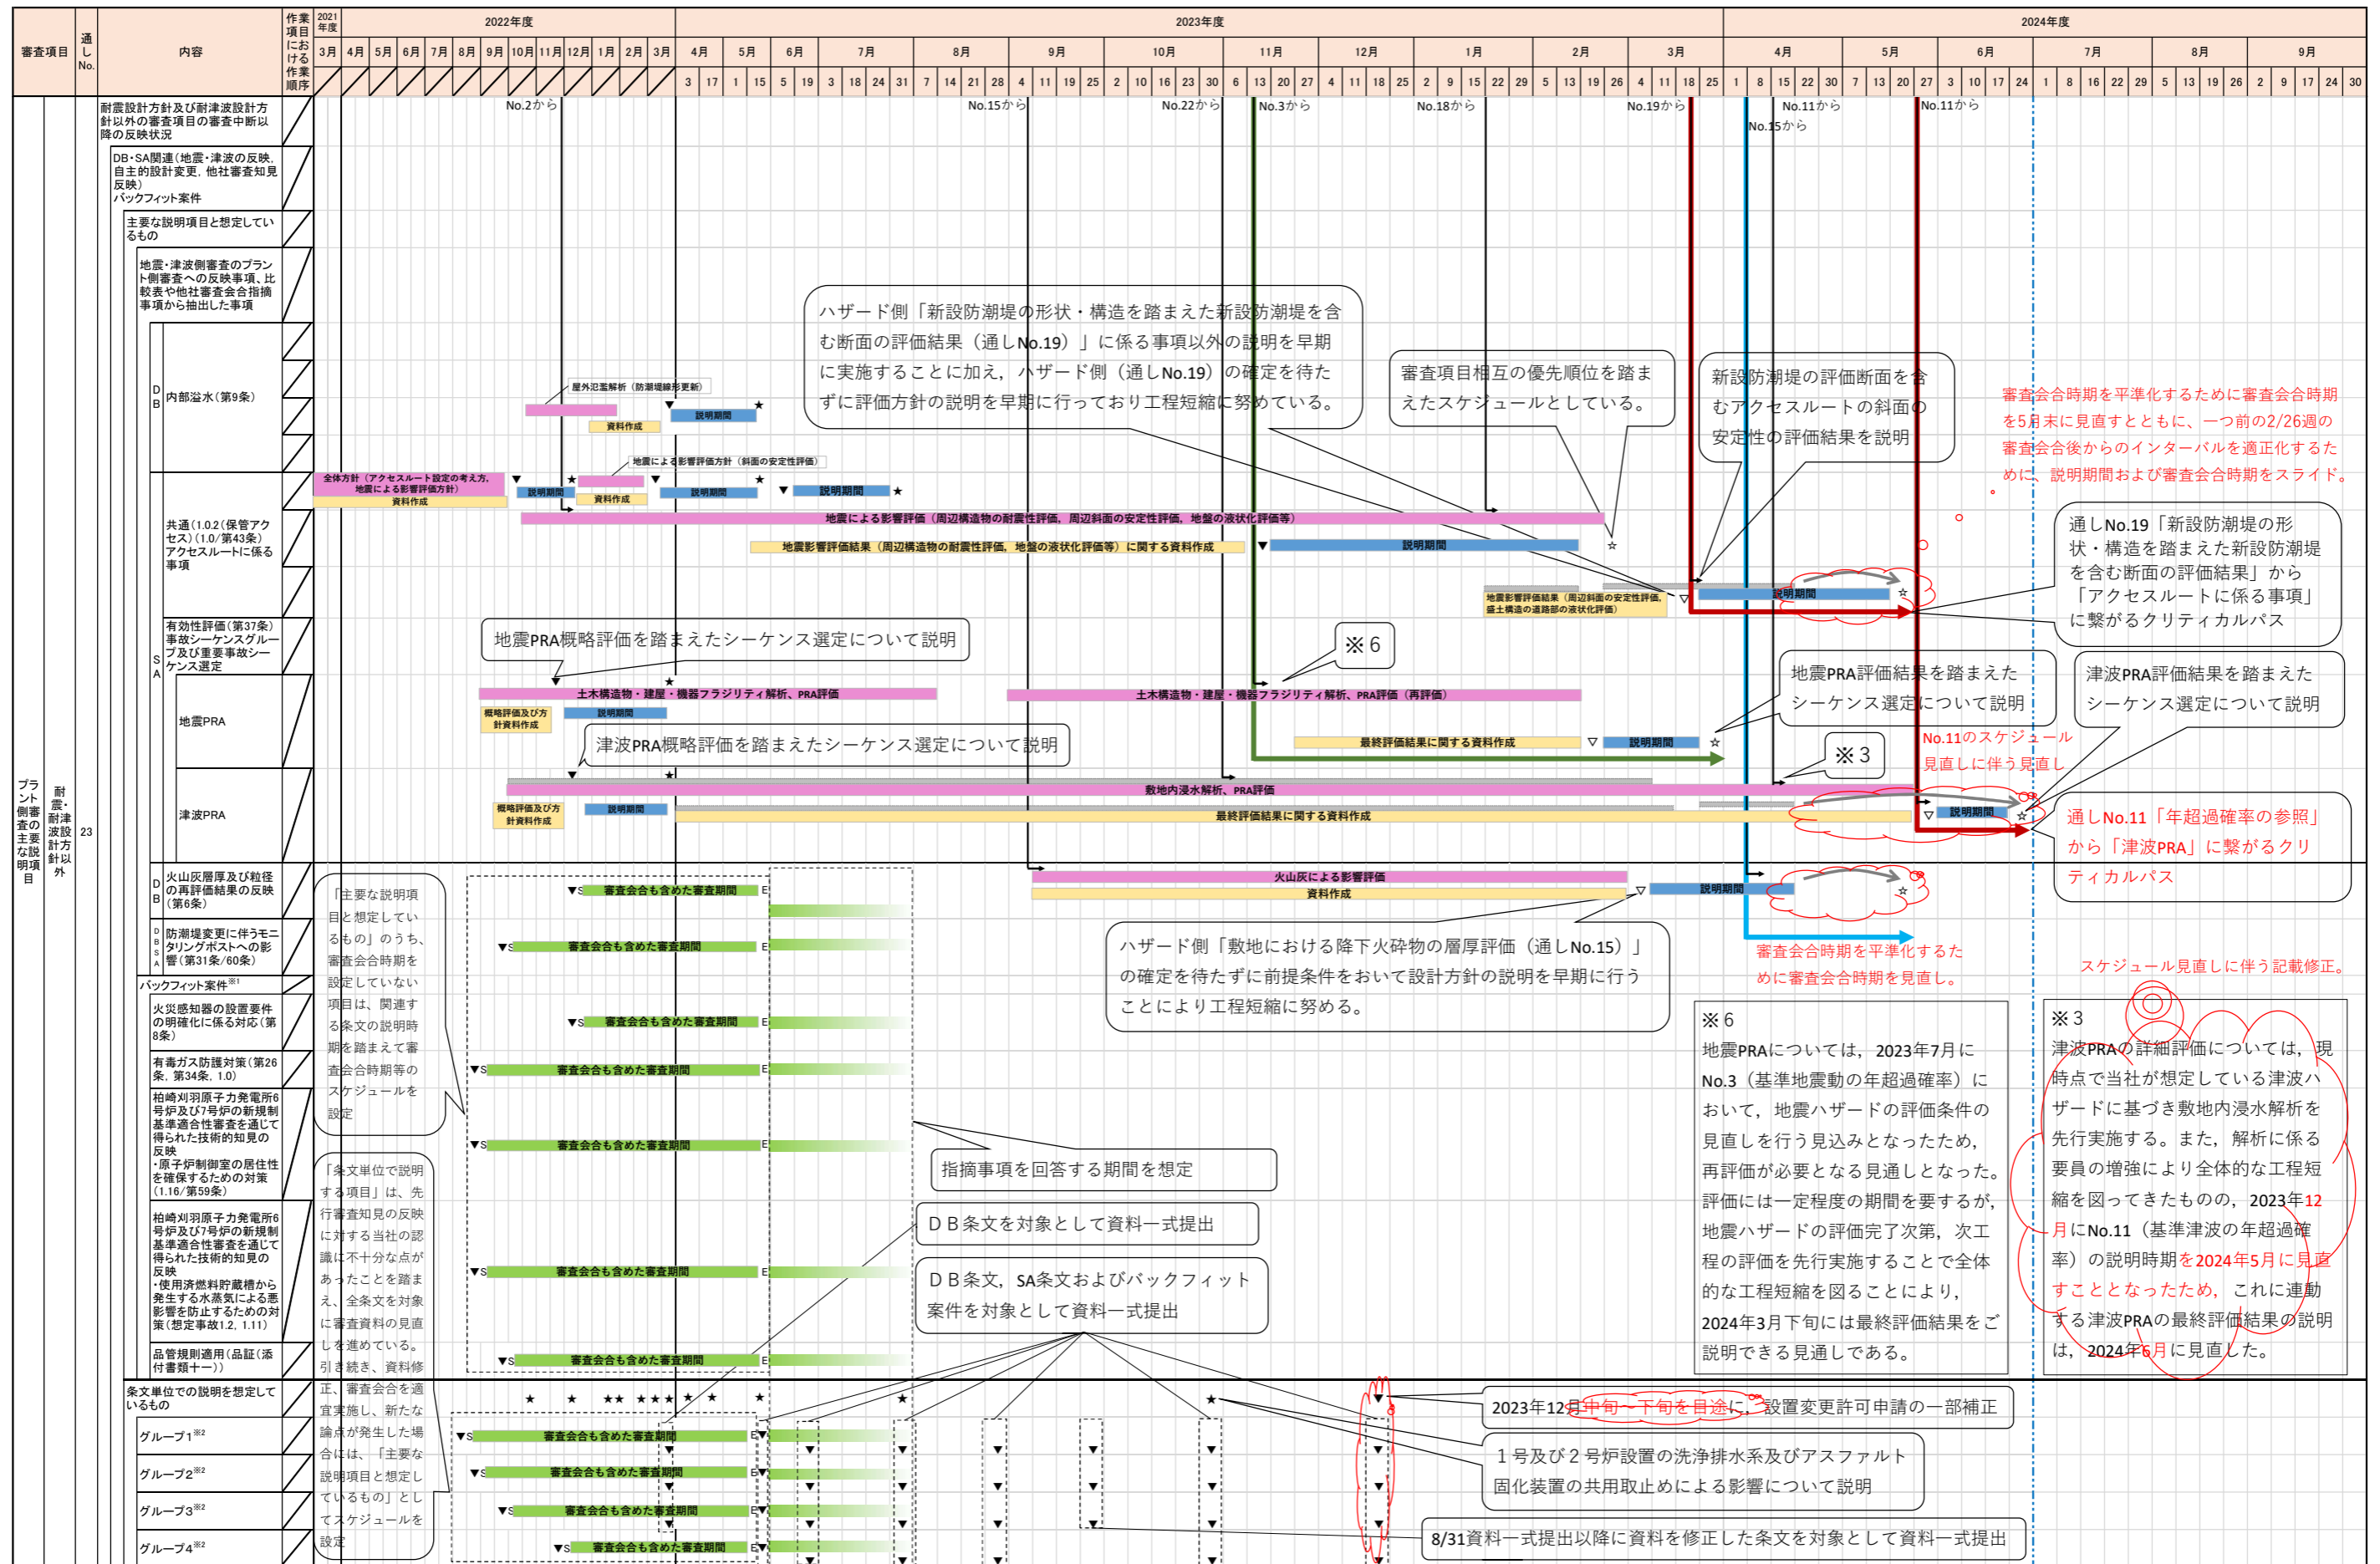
審査項目 | 通しNo. | 内容 | 作業項目における作業順序 | 2021年度 3月 | 2022年度 4月 5月 6月 7月 8月 9月 10月 11月 12月 1月 2月 3月 | 2023年度 4月 5月 6月 7月 8月 9月 10月 11月 12月 1月 2月 3月 | 2024年度 4月 5月 6月 7月 8月 9月

プラント側審査の主要な説明項目
耐震・耐津波設計方針以外
23

耐震設計方針及び耐津波設計方針以外の審査項目の審査中断以降の反映状況

DB・SA関連（地震・津波の反映，自主的設計変更，他社審査知見反映）
バックフィット案件

主要な説明項目と想定しているもの

地震・津波側審査のプラント側審査への反映事項，比較表や他社審査会合指摘事項から抽出した事項

DB 内部溢水（第9条）

共通（1.0.2（保管アクセス）（1.0/第43条）アクセスルートに係る事項

SA 有効性評価（第37条）事故シーケンスグループ及び重要事故シーケンス選定
地震PRA
津波PRA

DB 火山灰層厚及び粒径の再評価結果の反映（第6条）
DB SA 防潮堤変更に伴うモニタリングポストへの影響（第31条/60条）

バックフィット案件※1
火災感知器の設置要件の明確化に係る対応（第8条）
有毒ガス防護対策（第26条，第34条，1.0）
柏崎刈羽原子力発電所6号炉及び7号炉の新規制基準適合性審査を通じて得られた技術的知見の反映
・原子炉制御室の居住性を確保するための対策（1.16/第59条）
柏崎刈羽原子力発電所6号炉及び7号炉の新規制基準適合性審査を通じて得られた技術的知見の反映
・使用済燃料貯蔵槽から発生する水蒸気による悪影響を防止するための対策（想定事故1.2，1.11）
品管規則適用（品証（添付書類十一））

条文単位での説明を想定しているもの
グループ1※2
グループ2※2
グループ3※2
グループ4※2

No.2から　No.15から　No.22から　No.3から　No.18から　No.19から　No.11から　No.15から　No.11から

屋外氾濫解析（防潮堤線形更新）
資料作成
説明期間
地震による影響評価方針（斜面の安定性評価）
全体方針（アクセスルート設定の考え方，地震による影響評価方針）
資料作成
説明期間
資料作成
説明期間
説明期間
地震による影響評価（周辺構造物の耐震性評価，周辺斜面の安定性評価，地盤の液状化評価等）
地震影響評価結果（周辺構造物の耐震性評価，地盤の液状化評価等）に関する資料作成
説明期間
地震影響評価結果（周辺斜面の安定性評価，盛土構造の道路部の液状化評価）
説明期間

ハザード側「新設防潮堤の形状・構造を踏まえた新設防潮堤を含む断面の評価結果（通しNo.19）」に係る事項以外の説明を早期に実施することに加え，ハザード側（通しNo.19）の確定を待たずに評価方針の説明を早期に行っており工程短縮に努めている。

審査項目相互の優先順位を踏まえたスケジュールとしている。

新設防潮堤の評価断面を含むアクセスルートの斜面の安定性の評価結果を説明

審査会合時期を平準化するために審査会合時期を5月末に見直すとともに，一つ前の2/26週の審査会合後からのインターバルを適正化するために，説明期間および審査会合時期をスライド。

通しNo.19「新設防潮堤の形状・構造を踏まえた新設防潮堤を含む断面の評価結果」から「アクセスルートに係る事項」に繋がるクリティカルパス

地震PRA概略評価を踏まえたシーケンス選定について説明

※6

土木構造物・建屋・機器フラジリティ解析，PRA評価
概略評価及び方針資料作成
説明期間
土木構造物・建屋・機器フラジリティ解析，PRA評価（再評価）
最終評価結果に関する資料作成
説明期間

地震PRA評価結果を踏まえたシーケンス選定について説明

津波PRA評価結果を踏まえたシーケンス選定について説明

津波PRA概略評価を踏まえたシーケンス選定について説明

No.11のスケジュール見直しに伴う見直し

※3

敷地内浸水解析，PRA評価
概略評価及び方針資料作成
説明期間
最終評価結果に関する資料作成
説明期間

通しNo.11「年超過確率の参照」から「津波PRA」に繋がるクリティカルパス

火山灰による影響評価
資料作成
説明期間

「主要な説明項目と想定しているもの」のうち，審査会合時期を設定していない項目は，関連する条文の説明時期を踏まえて審査会合時期等のスケジュールを設定

審査会合も含めた審査期間

ハザード側「敷地における降下火砕物の層厚評価（通しNo.15）」の確定を待たずに前提条件をおいて設計方針の説明を早期に行うことにより工程短縮に努める。

審査会合時期を平準化するために審査会合時期を見直し。

スケジュール見直しに伴う記載修正。

※6
地震PRAについては，2023年7月にNo.3（基準地震動の年超過確率）において，地震ハザードの評価条件の見直しを行う見込みとなったため，再評価が必要となる見通しとなった。評価には一定程度の期間を要するが，地震ハザードの評価完了次第，次工程の評価を先行実施することで全体的な工程短縮を図ることにより，2024年3月下旬には最終評価結果をご説明できる見通しである。

※3
津波PRAの詳細評価については，現時点で当社が想定している津波ハザードに基づき敷地内浸水解析を先行実施する。また，解析に係る要員の増強により全体的な工程短縮を図ってきたものの，2023年12月にNo.11（基準津波の年超過確率）の説明時期を2024年5月に見直すこととなったため，これに連動する津波PRAの最終評価結果の説明は，2024年6月に見直した。

指摘事項を回答する期間を想定

ＤＢ条文を対象として資料一式提出

ＤＢ条文，SA条文およびバックフィット案件を対象として資料一式提出

「条文単位で説明する項目」は，先行審査知見の反映に対する当社の認識に不十分な点があったことを踏まえ，全条文を対象に審査資料の見直しを進めている。引き続き，資料修正，審査会合を適宜実施し，新たな論点が発生した場合には，「主要な説明項目と想定しているもの」としてスケジュールを設定

2023年12月中旬～下旬を目途に，設置変更許可申請の一部補正

１号及び２号炉設置の洗浄排水系及びアスファルト固化装置の共用取止めによる影響について説明

8/31資料一式提出以降に資料を修正した条文を対象として資料一式提出